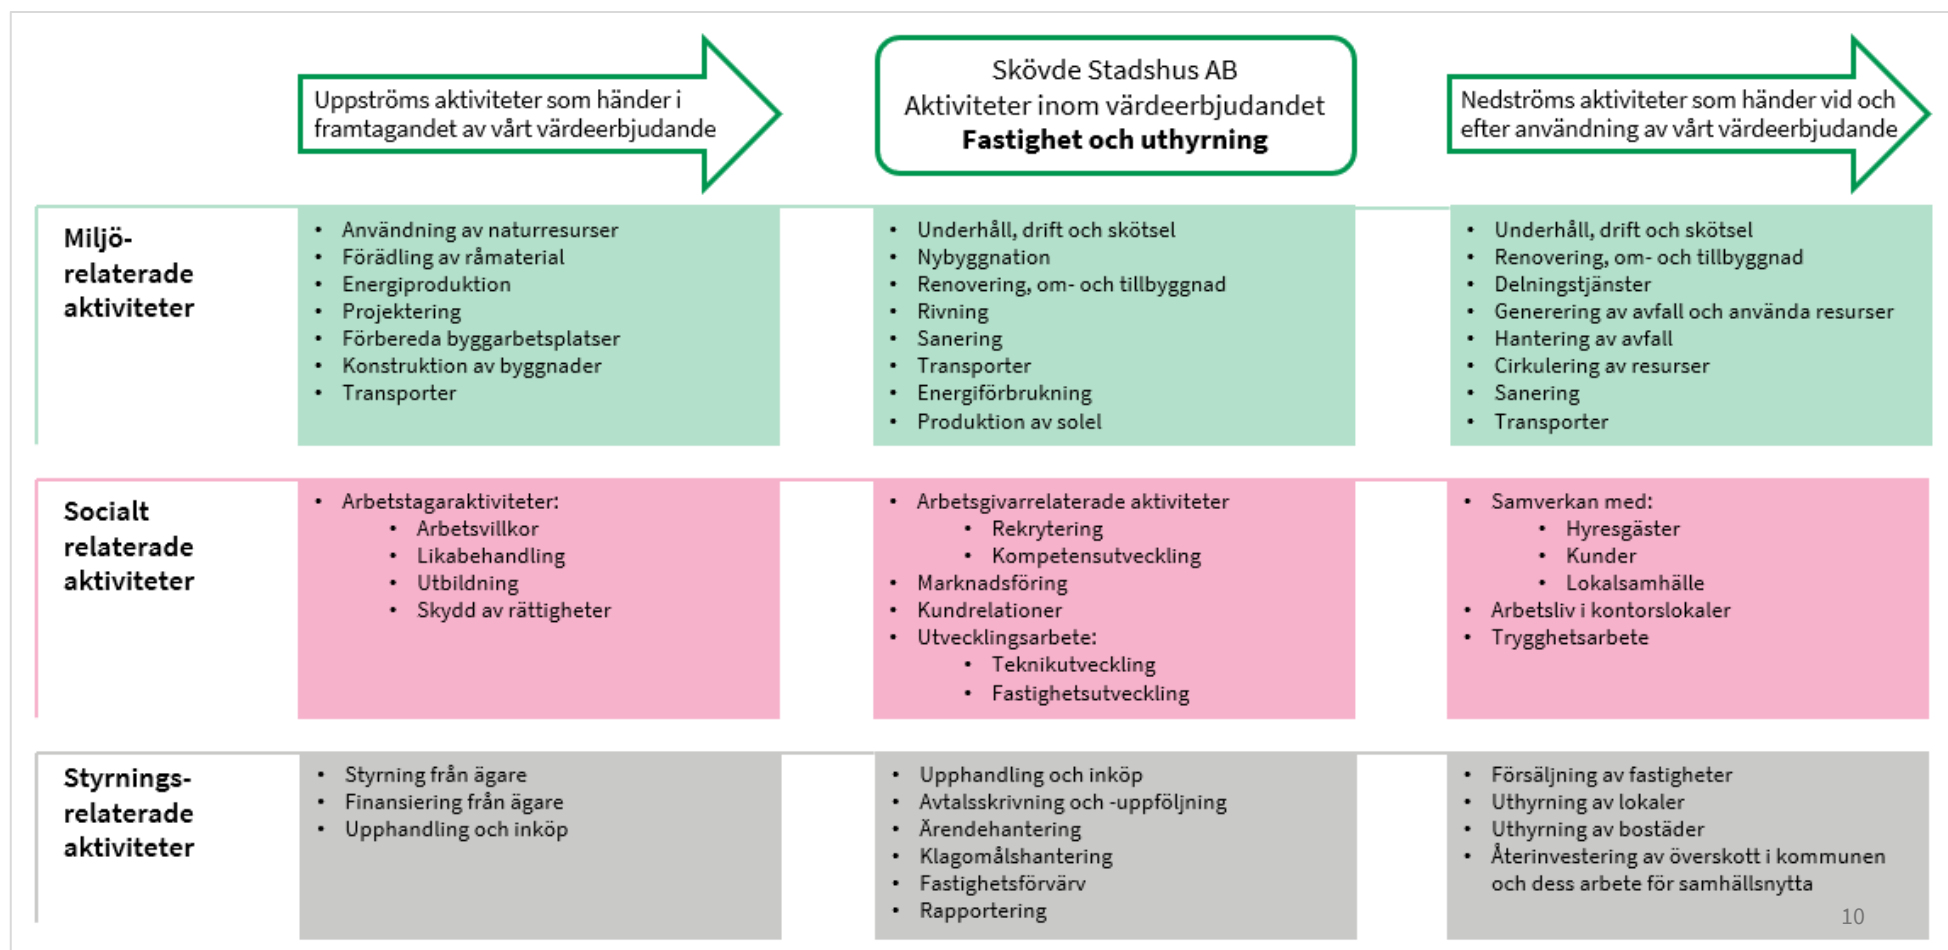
Uppströms aktiviteter som händer i framtagandet av vårt värdeerbjudande

Skövde Stadshus AB
Aktiviteter inom värdeerbjudandet
**Fastighet och uthyrning**

Nedströms aktiviteter som händer vid och efter användning av vårt värdeerbjudande

Miljö-relaterade aktiviteter

- Användning av naturresurser
- Förädling av råmaterial
- Energiproduktion
- Projektering
- Förbereda byggarbetsplatser
- Konstruktion av byggnader
- Transporter

- Underhåll, drift och skötsel
- Nybyggnation
- Renovering, om- och tillbyggnad
- Rivning
- Sanering
- Transporter
- Energiförbrukning
- Produktion av solel

- Underhåll, drift och skötsel
- Renovering, om- och tillbyggnad
- Delningstjänster
- Generering av avfall och använda resurser
- Hantering av avfall
- Cirkulering av resurser
- Sanering
- Transporter

Socialt relaterade aktiviteter

- Arbetstagaraktiviteter:
  - Arbetsvillkor
  - Likabehandling
  - Utbildning
  - Skydd av rättigheter

- Arbetsgivarrelaterade aktiviteter
  - Rekrytering
  - Kompetensutveckling
- Marknadsföring
- Kundrelationer
- Utvecklingsarbete:
  - Teknikutveckling
  - Fastighetsutveckling

- Samverkan med:
  - Hyresgäster
  - Kunder
  - Lokalsamhälle
- Arbetsliv i kontorslokaler
- Trygghetsarbete

Styrnings-relaterade aktiviteter

- Styrning från ägare
- Finansiering från ägare
- Upphandling och inköp

- Upphandling och inköp
- Avtalsskrivning och -uppföljning
- Ärendehantering
- Klagomålshantering
- Fastighetsförvärv
- Rapportering

- Försäljning av fastigheter
- Uthyrning av lokaler
- Uthyrning av bostäder
- Återinvestering av överskott i kommunen och dess arbete för samhällsnytta

10